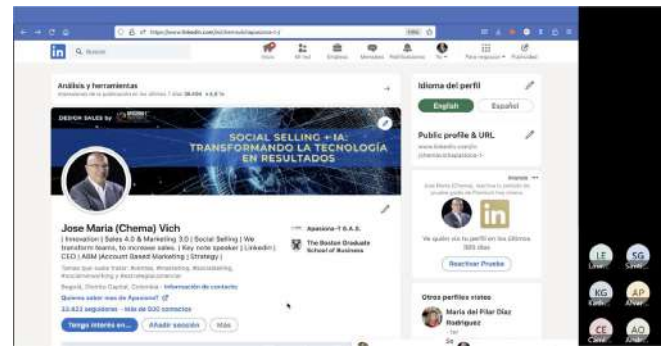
https://www.linkedin.com/in/chemavich/?locale=es_ES

in Buscar

Inicio Mi red Empleos Mensajes Notificaciones Yo Para negocios Publicidad

Análisis y herramientas

Impresiones de tu publicación en los últimos 7 días 38.404 ▲ 4,8 %

DESIGN SALES by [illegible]

SOCIAL SELLING + IA: TRANSFORMANDO LA TECNOLOGÍA EN RESULTADOS

Jose Maria (Chema) Vich

| Innovation | Sales 4.0 & Marketing 3.0 | Social Selling | We transform teams, to increase sales. | Key note speaker | LinkedIn | CEO | ABM |Account Based Marketing | Strategy |

Temas que suele tratar: #ventas, #marketing, #socialselling, #socialmediamarketing y #estrategiacomercial

Bogotá, Distrito Capital, Colombia · Información de contacto

Quieres saber mas de Apasiona? 

33.433 seguidores · Más de 500 contactos

Tengo interés en...

Añadir sección

Más

Apasiona-T S.A.S.

The Boston Graduate School of Business

Idioma del perfil

English

Español

Public profile & URL

www.linkedin.com/in/chemavich

Anuncio ···

Jose Maria (Chema), reactiva tu periodo de prueba gratis de Premium hoy mismo

Ve quién vio tu perfil en los últimos 365 días

Reactivar Prueba

Otros perfiles vistos

María del Pilar Díaz Rodríguez

LE

SG

KG

AP

CE

AO